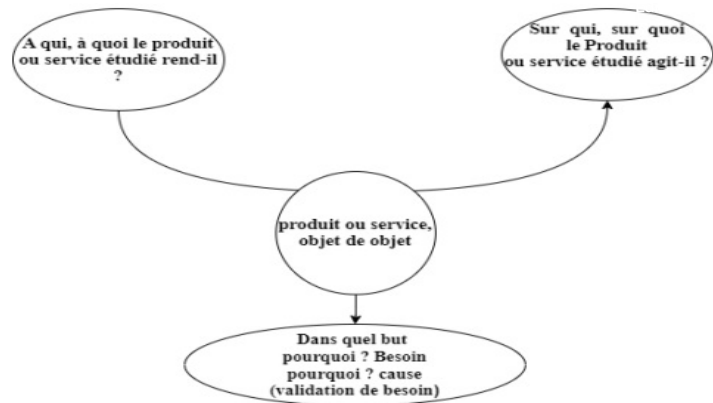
A qui, à quoi le produit ou service étudié rend-il ?

Sur qui, sur quoi le Produit ou service étudié agit-il ?

produit ou service, objet de objet

Dans quel but pourquoi ? Besoin pourquoi ? cause (validation de besoin)